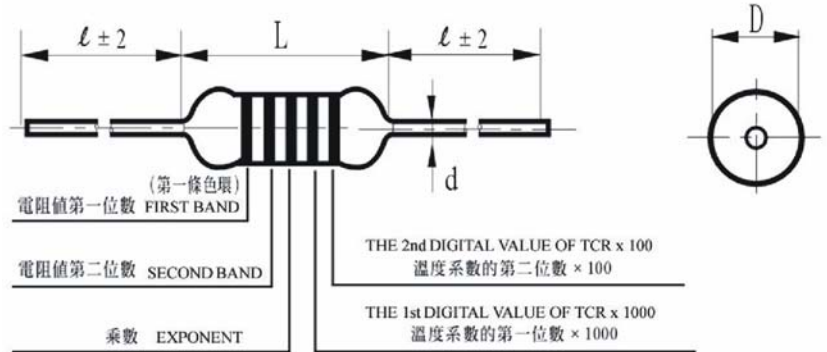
$\ell \pm 2$

L

$\ell \pm 2$

D

d

(第一條色環)
電阻值第一位數 FIRST BAND

電阻值第二位數 SECOND BAND

乘數 EXPONENT

THE 2nd DIGITAL VALUE OF TCR x 100
溫度系數的第二位數 × 100

THE 1st DIGITAL VALUE OF TCR x 1000
溫度系數的第一位數 × 1000